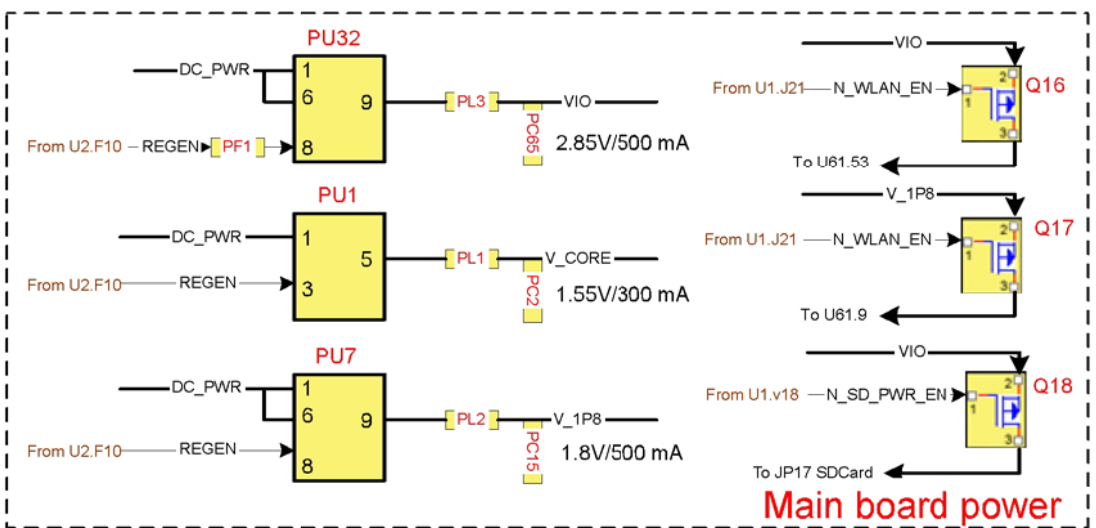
PU32

DC_PWR
1
6
9
PL3
VIO
From U2.F10
REGEN
PF1
8
PC65
2.85V/500 mA

PU1

DC_PWR
1
5
PL1
V_CORE
From U2.F10
REGEN
3
PC2
1.55V/300 mA

PU7

DC_PWR
1
6
9
PL2
V_1P8
From U2.F10
REGEN
8
PC15
1.8V/500 mA

VIO
From U1.J21
N_WLAN_EN
2
1
3
Q16
To U61.53

V_1P8
From U1.J21
N_WLAN_EN
2
1
3
Q17
To U61.9

VIO
From U1.v18
N_SD_PWR_EN
2
1
3
Q18
To JP17 SDCard

Main board power